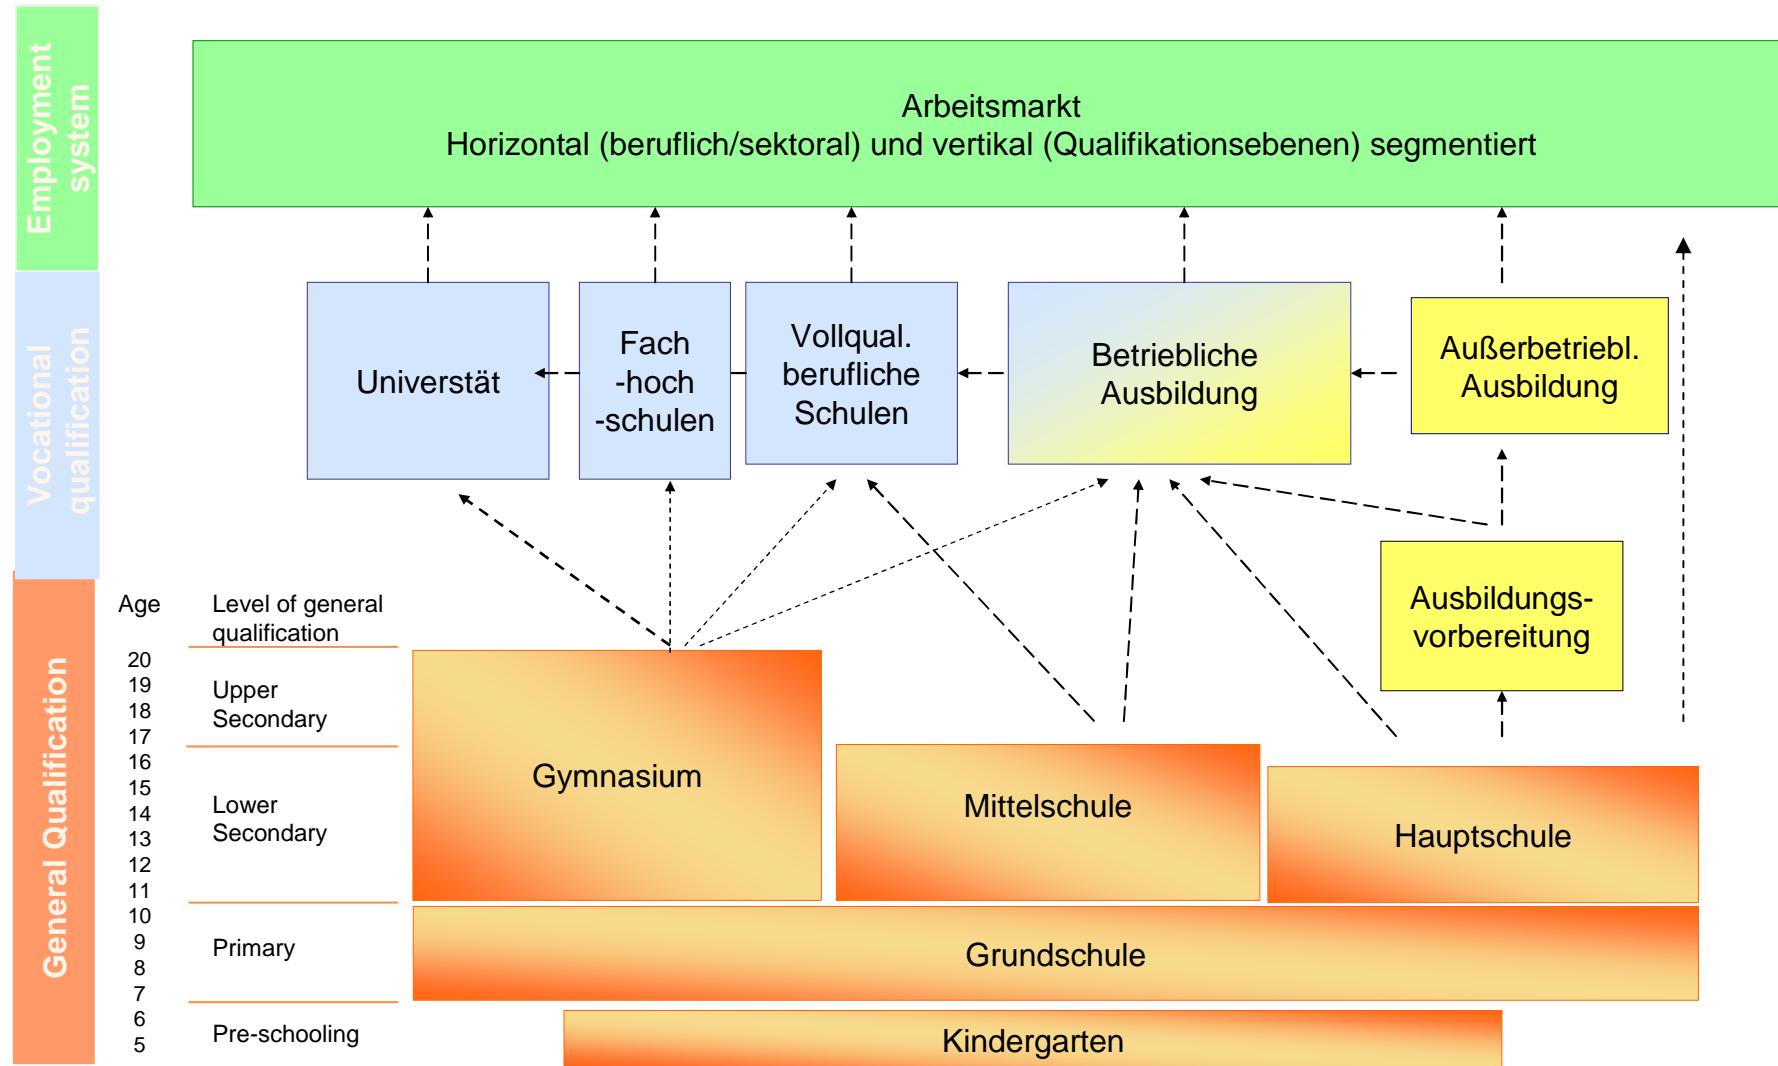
Employment system

Arbeitsmarkt
Horizontal (beruflich/sektoral) und vertikal (Qualifikationsebenen) segmentiert

Vocational qualification

Universtät

Fach -hoch -schulen

Vollqual. berufliche Schulen

Betriebliche Ausbildung

Außerbetriebl. Ausbildung

Ausbildungs-vorbereitung

General Qualification

Age

Level of general qualification

20
19
18
17
16
15
14
13
12
11
10
9
8
7
6
5

Upper Secondary

Lower Secondary

Primary

Pre-schooling

Gymnasium

Mittelschule

Hauptschule

Grundschule

Kindergarten